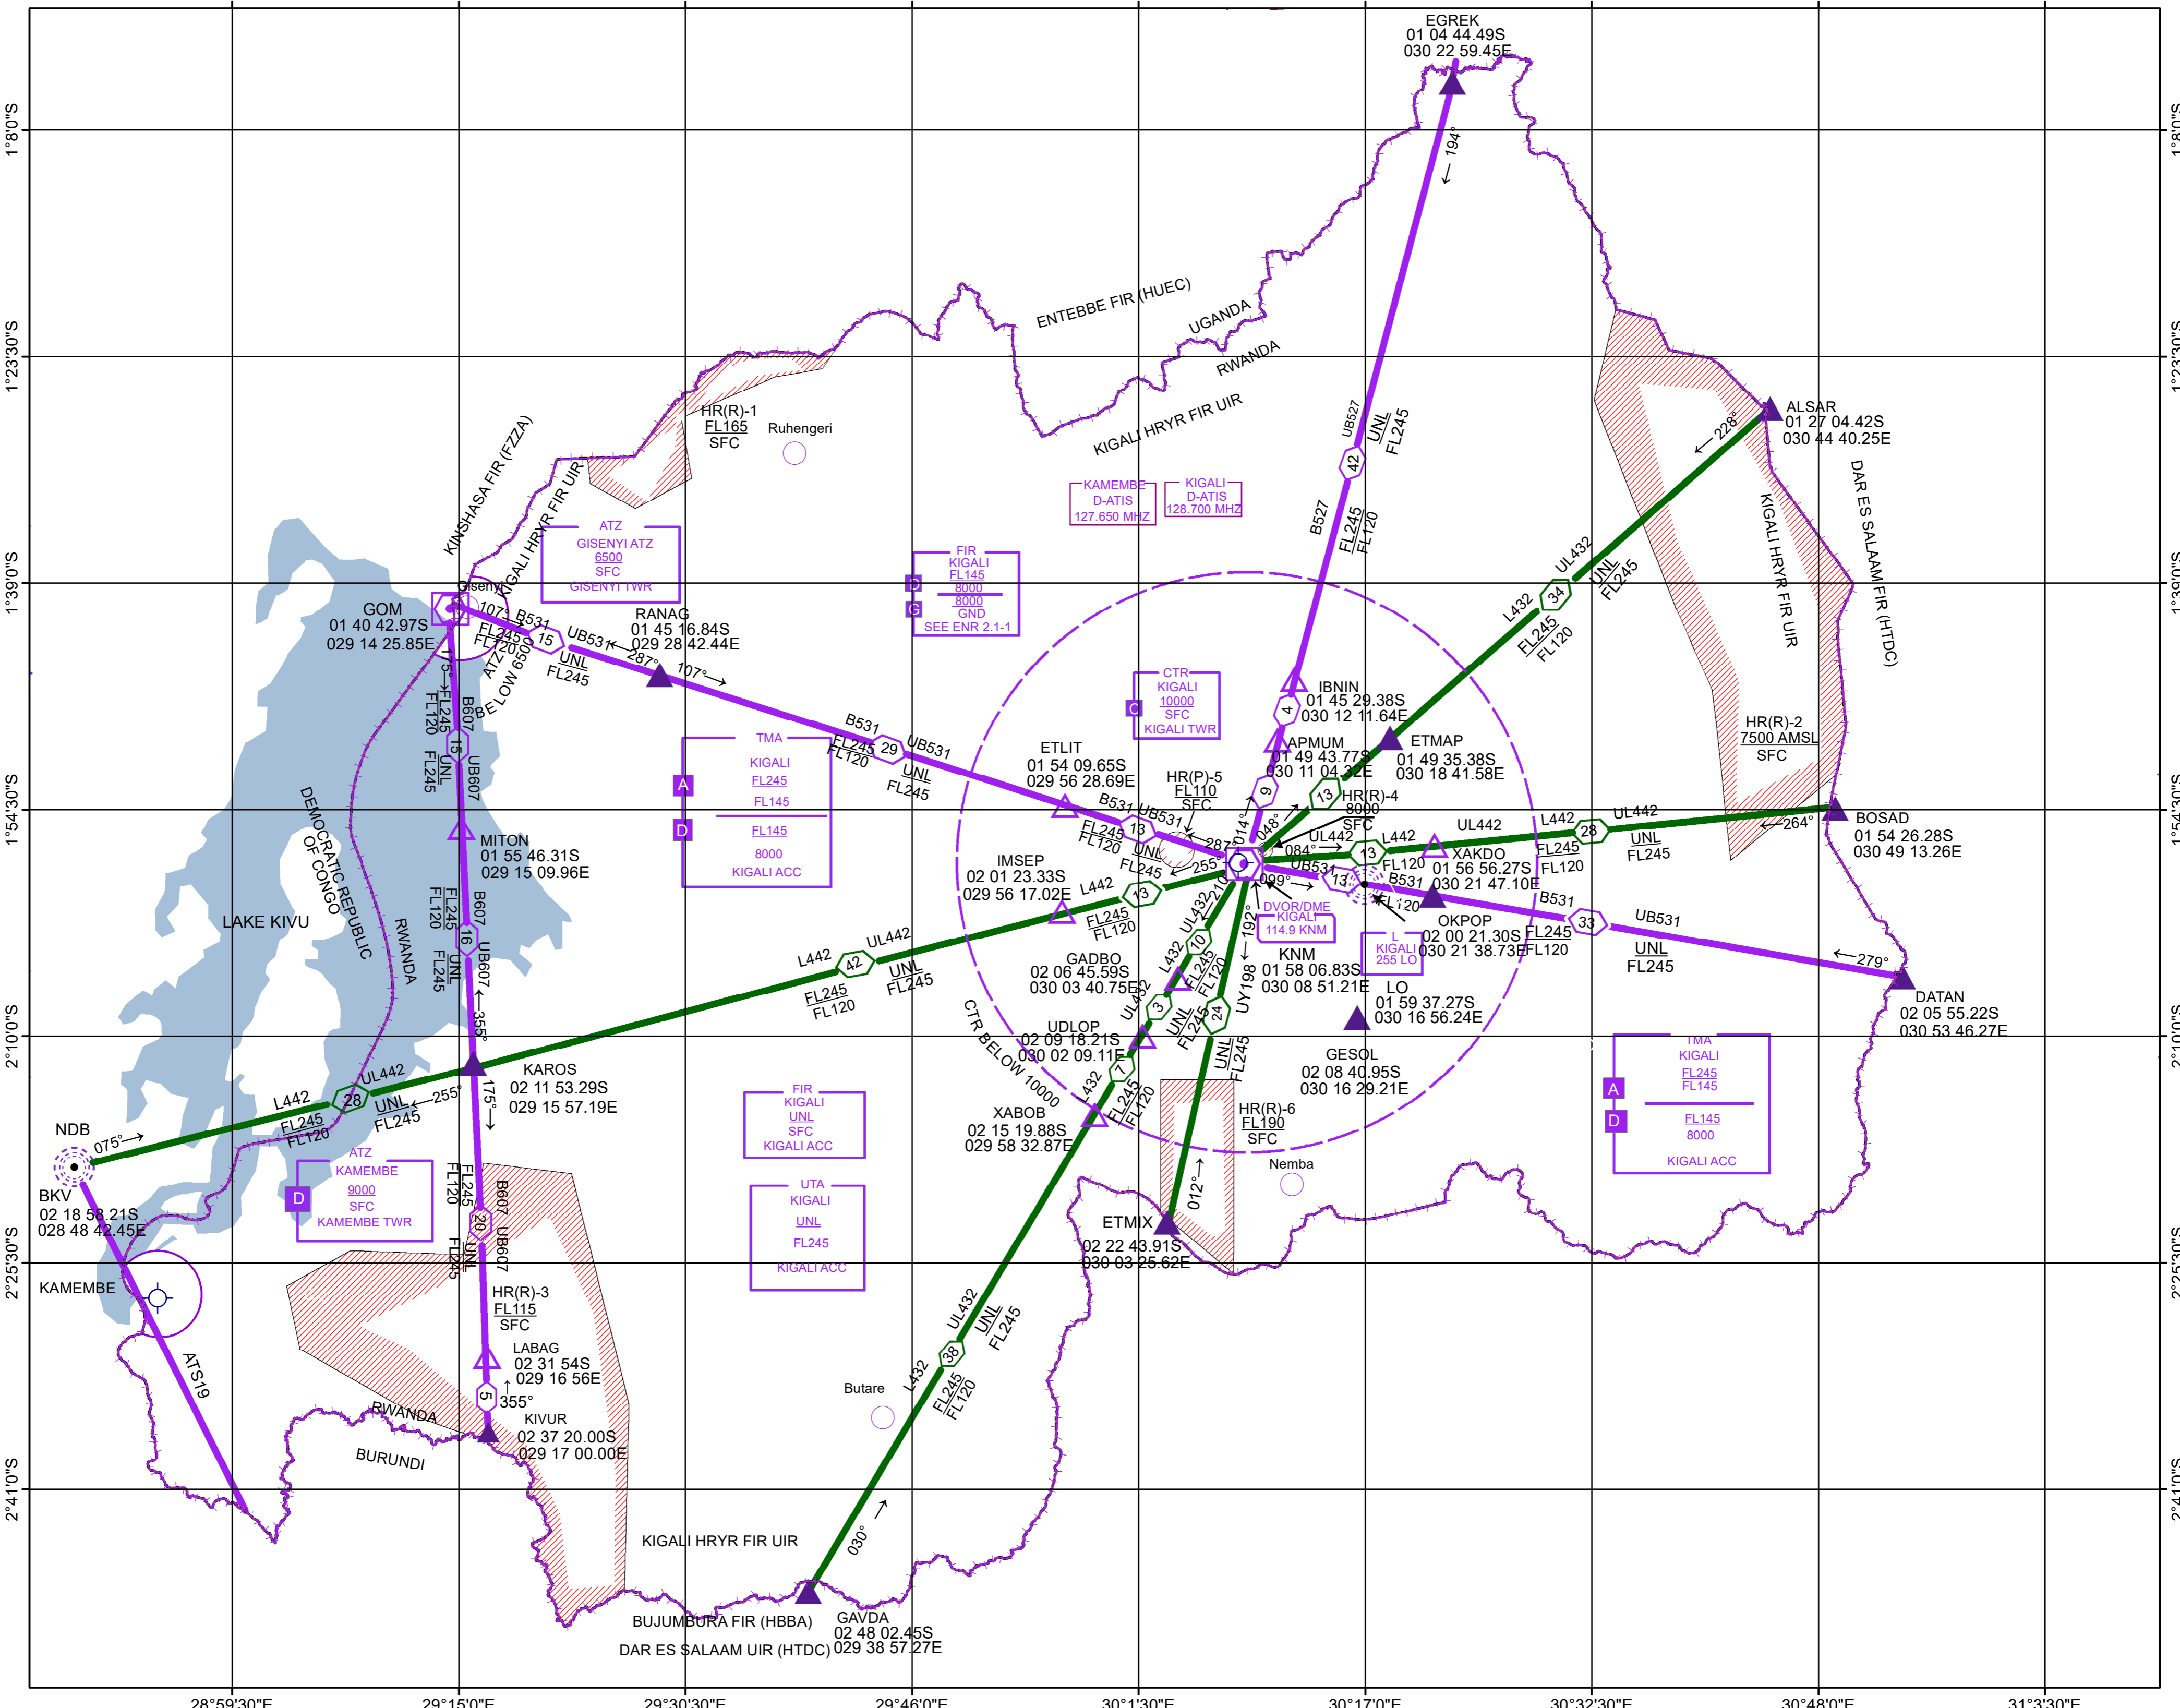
EGREK
01 04 44.49S
030 22 59.45E

194°

1°8'0"S

ENTEBBE FIR (HUEC)
UGANDA
RWANDA
KIGALI HRYR FIR UIR

1°23'30"S

HR(R)-1
FL165
SFC
Ruhengeri

UB527
UNL
FL245
42
B527
FL245
FL120

ALSAR
01 27 04.42S
030 44 40.25E
228°

KIGALI HRYR FIR UIR
DAR ES SALAAM FIR (HTDC)

KAMEMBE D-ATIS 127.650 MHZ
KIGALI D-ATIS 128.700 MHZ

KINSHASA FIR (FZZA)
KIGALI HRYR FIR UIR

ATZ
GISENYI ATZ
6500
SFC
GISENYI TWR

FIR
KIGALI
FL145
8000
8000
GND
SEE ENR 2.1-1
D
G

UL432
UNL
FL245
34
L432
FL245
FL120

1°39'0"S

Gisenyi
GOM
01 40 42.97S
029 14 25.85E
107°
B531
FL245
FL120
15
UB531
UNL
FL245
287°
ATZ 6500
BELOW
RANAG
01 45 16.84S
029 28 42.44E
107°

175°
FL245
FL120
B607
UNL
18
UB607
FL245

CTR
KIGALI
10000
SFC
KIGALI TWR
C

IBNIN
01 45 29.38S
030 12 11.64E
4
APMUM
01 49 43.77S
030 11 04.32E
ETMAP
01 49 35.38S
030 18 41.58E

HR(R)-2
7500 AMSL
SFC

TMA
KIGALI
FL245
FL145
FL145
8000
KIGALI ACC
A
D

B531
FL245
FL120
29
UB531
UNL
FL245

ETLIT
01 54 09.65S
029 56 28.69E
HR(P)-5
FL110
SFC
B531 UB531
FL245
FL120
13
UNL
FL245
287°
255°
9
014°
048°
13
HR(R)-4
8000
SFC
UL442
084°
L442
13
UL442
FL120
XAKDO
01 56 56.27S
030 21 47.10E
L442
FL245
FL120
28
UL442
UNL
FL245
264°
BOSAD
01 54 26.28S
030 49 13.26E

1°54'30"S

MITON
01 55 46.31S
029 15 09.96E

DEMOCRATIC REPUBLIC OF CONGO
RWANDA
LAKE KIVU

FL245
FL120
B607
16
UNL
FL245
UB607
355°

IMSEP
02 01 23.33S
029 56 17.02E
L442
13
FL245
FL120
210
099°
UB531
13
B531
FL120
DVOR/DME
KIGALI
114.9 KNM
OKPOP
02 00 21.30S
030 21 38.73E
B531
FL245
FL120
33
UB531
UNL
FL245
279°
DATAN
02 05 55.22S
030 53 46.27E

L442
42
UL442
UNL
FL245
FL245
FL120

GADBO
02 06 45.59S
030 03 40.75E
UL432
10
L432
FL245
FL120
192°
UY198
KNM
01 58 06.83S
030 08 51.21E
L
KIGALI
255 LO
LO
01 59 37.27S
030 16 56.24E
3
UNL
FL245
24
UNL
FL245

CTR BELOW 10000
UDLOP
02 09 18.21S
030 02 09.11E
UL432
7
L432
FL245
FL120

GESOL
02 08 40.95S
030 16 29.21E

TMA
KIGALI
FL245
FL145
FL145
8000
KIGALI ACC
A
D

2°10'0"S

KAROS
02 11 53.29S
029 15 57.19E
175°
L442
FL245
FL120
28
UL442
UNL
FL245
255°

NDB
075°
BKV
02 18 58.21S
028 48 42.45E

ATZ
KAMEMBE
9000
SFC
KAMEMBE TWR
D

FIR
KIGALI
UNL
SFC
KIGALI ACC

XABOB
02 15 19.88S
029 58 32.87E

HR(R)-6
FL190
SFC
Nemba

UTA
KIGALI
UNL
FL245
KIGALI ACC

FL245
FL120
B607
20
UNL
FL245
UB607

ETMIX
02 22 43.91S
030 03 25.62E
012°

KAMEMBE

2°25'30"S

HR(R)-3
FL115
SFC

UL432
UNL
FL245
38
L432
FL245
FL120

ATS19

LABAG
02 31 54S
029 16 56E
5
355°
KIVUR
02 37 20.00S
029 17 00.00E

RWANDA
BURUNDI

Butare

2°41'0"S

KIGALI HRYR FIR UIR
030°

BUJUMBURA FIR (HBBA)
DAR ES SALAAM UIR (HTDC)
GAVDA
02 48 02.45S
029 38 57.27E

28°59'30"E
29°15'0"E
29°30'30"E
29°46'0"E
30°1'30"E
30°17'0"E
30°32'30"E
30°48'0"E
31°3'30"E